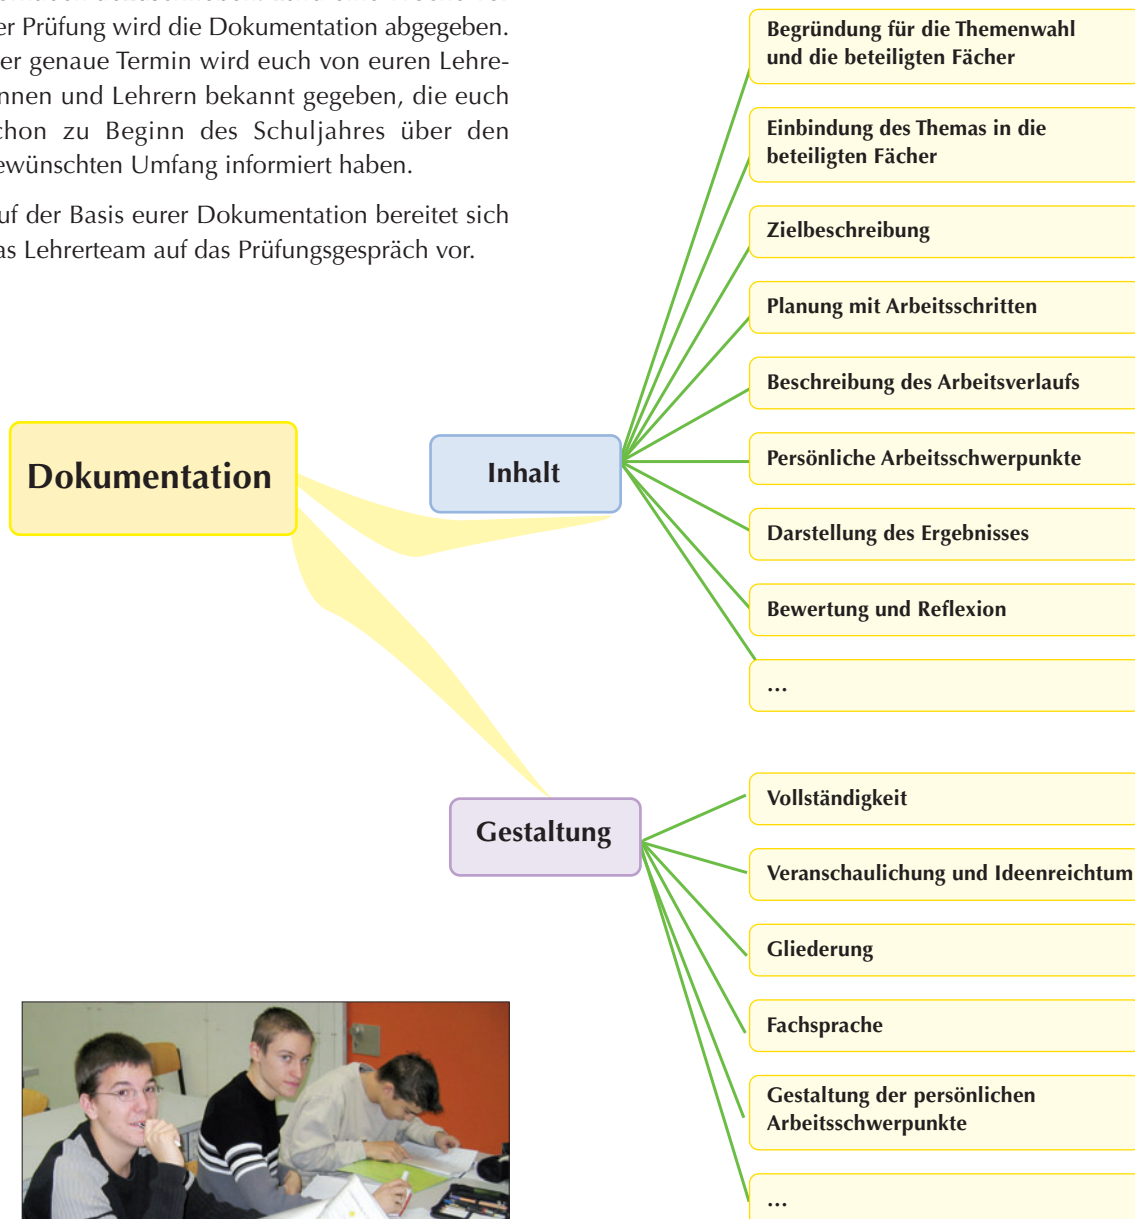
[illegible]
er Prüfung wird die Dokumentation abgegeben. er genaue Termin wird euch von euren Lehrennen und Lehrern bekannt gegeben, die euch chon zu Beginn des Schuljahres über den ewünschten Umfang informiert haben.

uf der Basis eurer Dokumentation bereitet sich as Lehrerteam auf das Prüfungsgespräch vor.

Dokumentation

Inhalt

Begründung für die Themenwahl und die beteiligten Fächer

Einbindung des Themas in die beteiligten Fächer

Zielbeschreibung

Planung mit Arbeitsschritten

Beschreibung des Arbeitsverlaufs

Persönliche Arbeitsschwerpunkte

Darstellung des Ergebnisses

Bewertung und Reflexion

...

Gestaltung

Vollständigkeit

Veranschaulichung und Ideenreichtum

Gliederung

Fachsprache

Gestaltung der persönlichen Arbeitsschwerpunkte

...